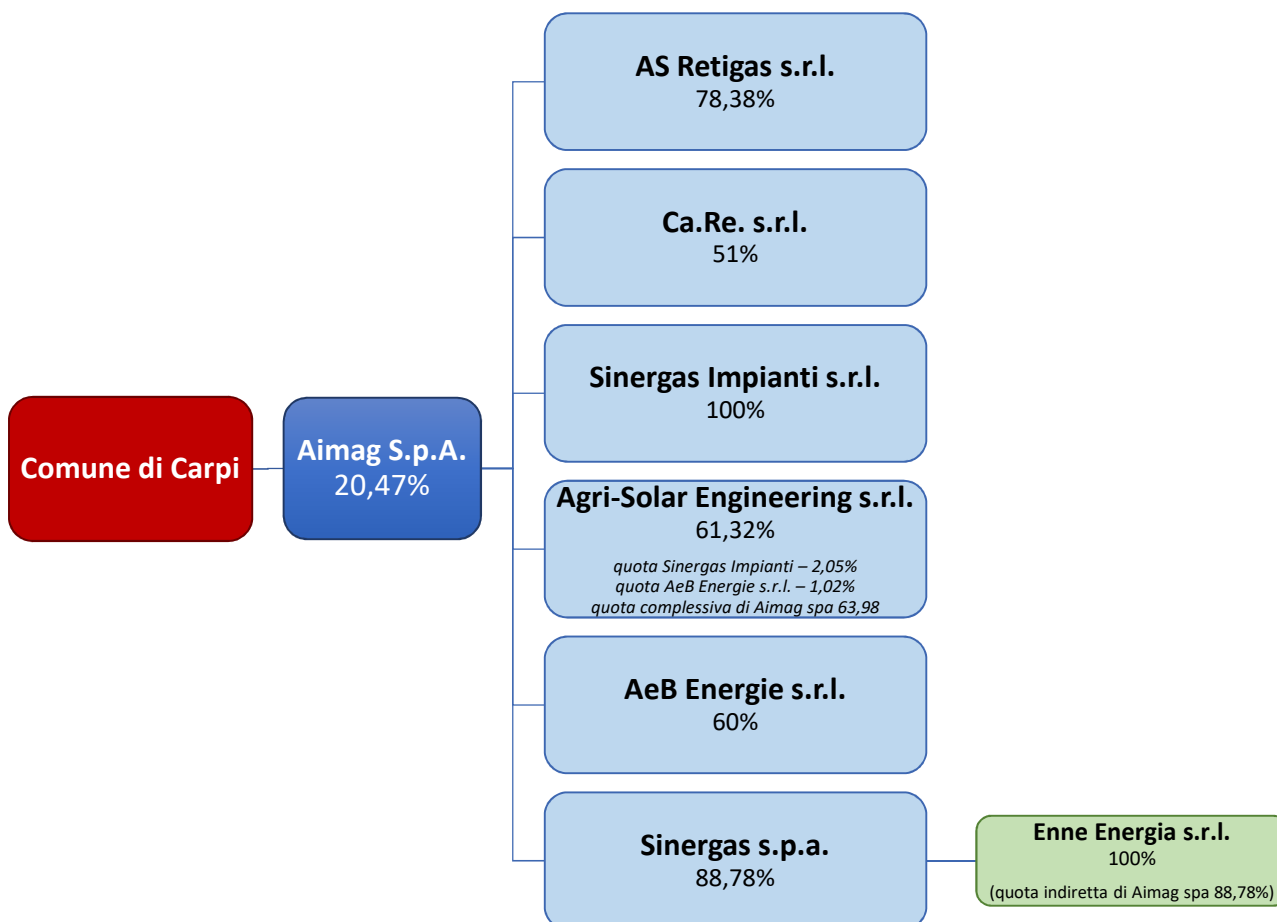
Comune di Carpi

Aimag S.p.A.
20,47%

AS Retigas s.r.l.
78,38%

Ca.Re. s.r.l.
51%

Sinergas Impianti s.r.l.
100%

Agri-Solar Engineering s.r.l.
61,32%

quota Sinergas Impianti – 2,05%
quota AeB Energie s.r.l. – 1,02%
quota complessiva di Aimag spa 63,98

AeB Energie s.r.l.
60%

Sinergas s.p.a.
88,78%

Enne Energia s.r.l.
100%
(quota indiretta di Aimag spa 88,78%)